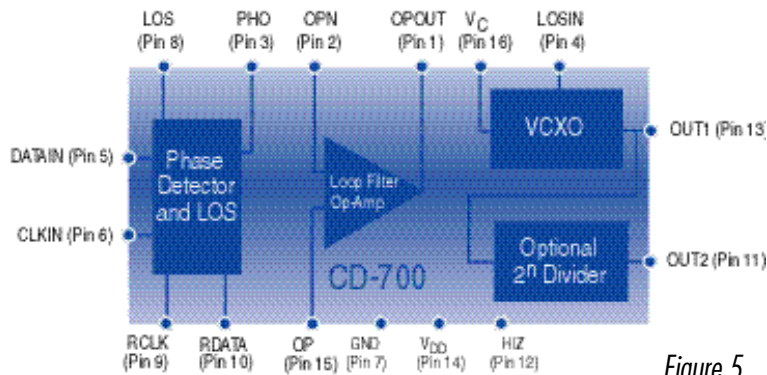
LOS (Pin 8)
PHO (Pin 3)
OPN (Pin 2)
OPOUT (Pin 1)
$V_C$ (Pin 16)
LOSIN (Pin 4)

DATAIN (Pin 5)
CLKIN (Pin 6)

Phase Detector and LOS

Loop Filter Op-Amp

VCXO

OUT1 (Pin 13)

Optional $2^n$ Divider

OUT2 (Pin 11)

CD-700

RCLK (Pin 9)
RDATA (Pin 10)
OP (Pin 15)
GND (Pin 7)
$V_{DD}$ (Pin 14)
HIZ (Pin 12)

Figure 5